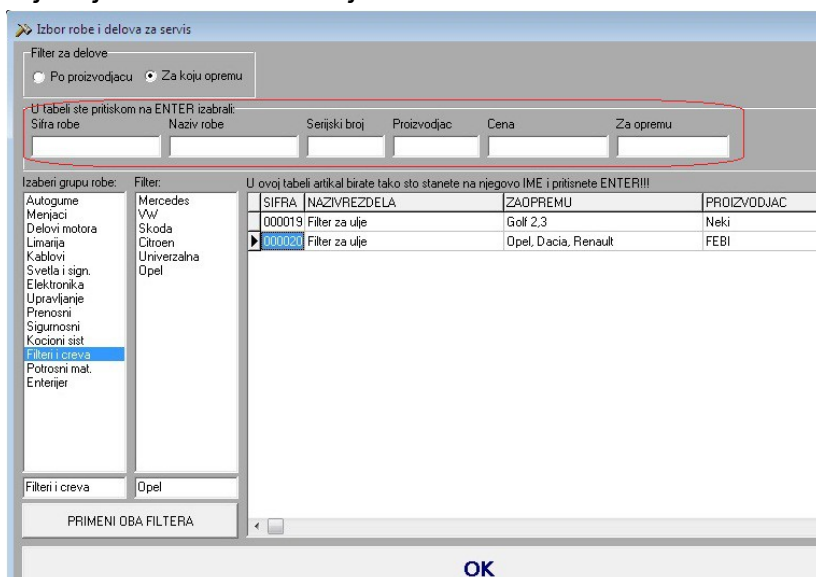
Izbor robe i delova za servis

Filter za delove
Po proizvodjacu
Za koju opremu

U tabeli ste pritiskom na ENTER izabrali:
Sifra robe
Naziv robe
Serijski broj
Proizvodjac
Cena
Za opremu

Izaberi grupu robe:
Autogume
Menjaci
Delovi motora
Limarija
Kablovi
Svetla i sign.
Elektronika
Upravljanje
Prenosni
Sigurnosni
Kocioni sist
Filteri i creva
Potrosni mat.
Enterijer

Filter:
Mercedes
VW
Skoda
Citroen
Univerzalna
Opel

U ovoj tabeli artikal birate tako sto stanete na njegovo IME i pritisnete ENTER!!!

| SIFRA | NAZIVREZDELA | ZAOPREMU | PROIZVODJAC |
|---|---|---|---|
| 000019 | Filter za ulje | Golf 2,3 | Neki |
| 000020 | Filter za ulje | Opel, Dacia, Renault | FEBI |

Filteri i creva
Opel

PRIMENI OBA FILTERA

OK